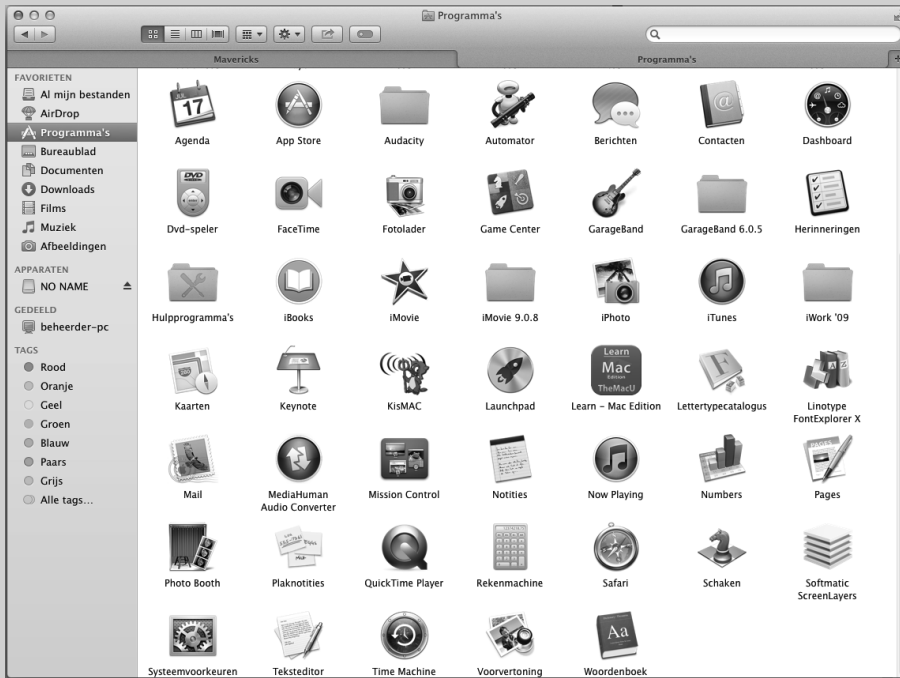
Programma's

Mavericks

Programma's

FAVORIETEN
Al mijn bestanden
AirDrop
Programma's
Bureaublad
Documenten
Downloads
Films
Muziek
Afbeeldingen

APPARATEN
NO NAME

GEDEELD
beheerder-pc

TAGS
Rood
Oranje
Geel
Groen
Blauw
Paars
Grijs
Alle tags...

Agenda
App Store
Audacity
Automator
Berichten
Contacten
Dashboard
Dvd-speler
FaceTime
Fotolader
Game Center
GarageBand
GarageBand 6.0.5
Herinneringen
Hulpprogramma's
iBooks
iMovie
iMovie 9.0.8
iPhoto
iTunes
iWork '09
Kaarten
Keynote
KisMAC
Launchpad
Learn - Mac Edition
Lettertypecatalogus
Linotype FontExplorer X
Mail
MediaHuman Audio Converter
Mission Control
Notities
Now Playing
Numbers
Pages
Photo Booth
Plaknotities
QuickTime Player
Rekenmachine
Safari
Schaken
Softmatic ScreenLayers
Systeemvoorkeuren
Teksteditor
Time Machine
Voorvertoning
Woordenboek